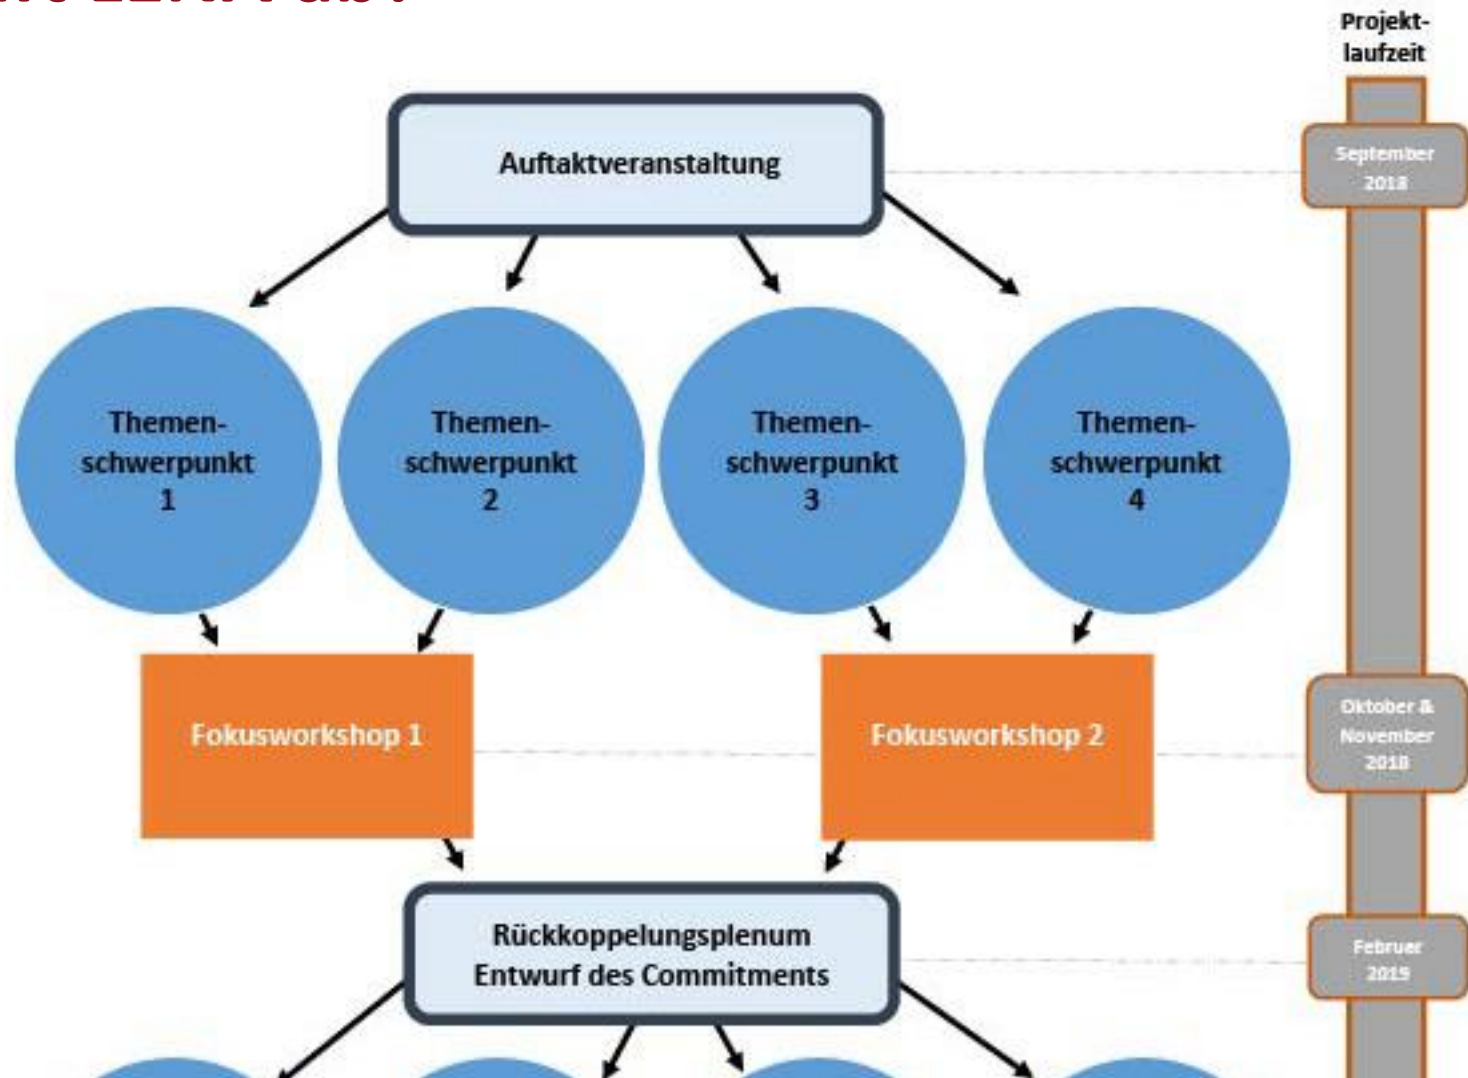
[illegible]

Projektlaufzeit

Auftaktveranstaltung

September 2018

Themenschwerpunkt 1

Themenschwerpunkt 2

Themenschwerpunkt 3

Themenschwerpunkt 4

Fokusworkshop 1

Fokusworkshop 2

Oktober & November 2018

Rückkoppelungsplenum
Entwurf des Commitments

Februar 2019